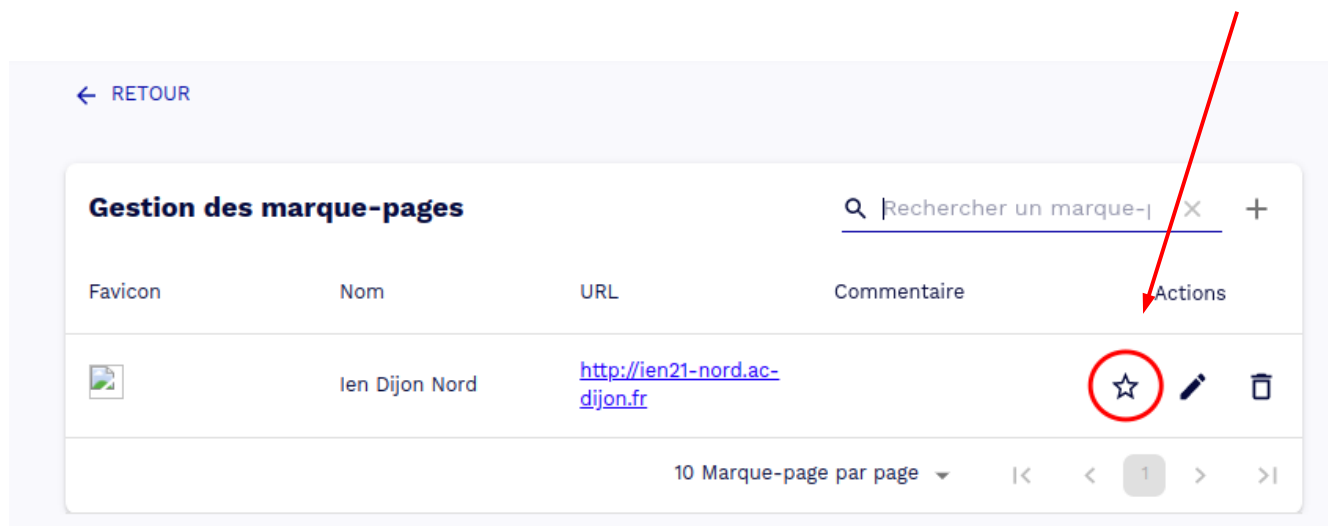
RETOUR

Gestion des marque-pages

Rechercher un marque-|

| Favicon | Nom | URL | Commentaire | Actions |
|---|---|---|---|---|
| | Ien Dijon Nord | http://ien21-nord.ac-dijon.fr | | |

10 Marque-page par page

1